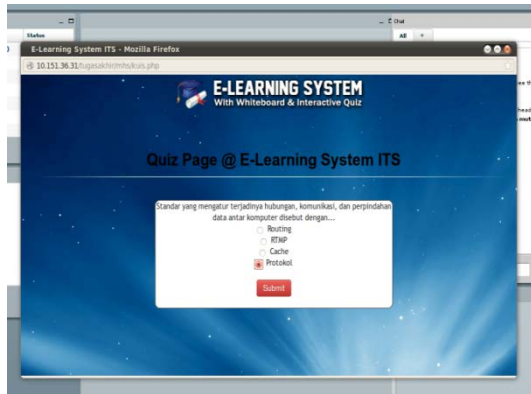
Status

Chat

All

E-Learning System ITS - Mozilla Firefox

10.151.36.31/tugasakhir/mhs/kuis.php

E-LEARNING SYSTEM
With Whiteboard & Interactive Quiz

Quiz Page @ E-Learning System ITS

Standar yang mengatur terjadinya hubungan, komunikasi, dan perpindahan data antar komputer disebut dengan....

Routing
RTMP
Cache
Protokol

Submit